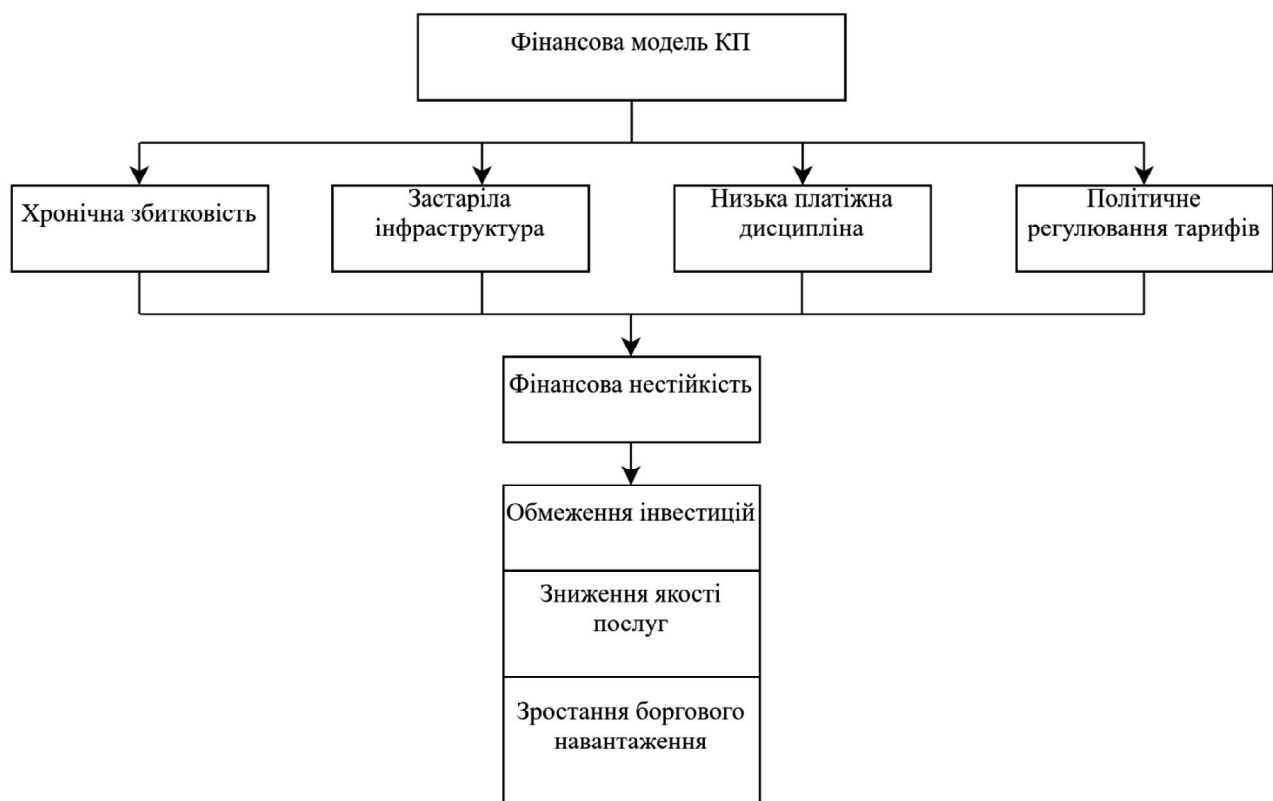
Фінансова модель КП

Хронічна збитковість

Застаріла інфраструктура

Низька платіжна дисципліна

Політичне регулювання тарифів

Фінансова нестійкість

Обмеження інвестицій

Зниження якості послуг

Зростання боргового навантаження